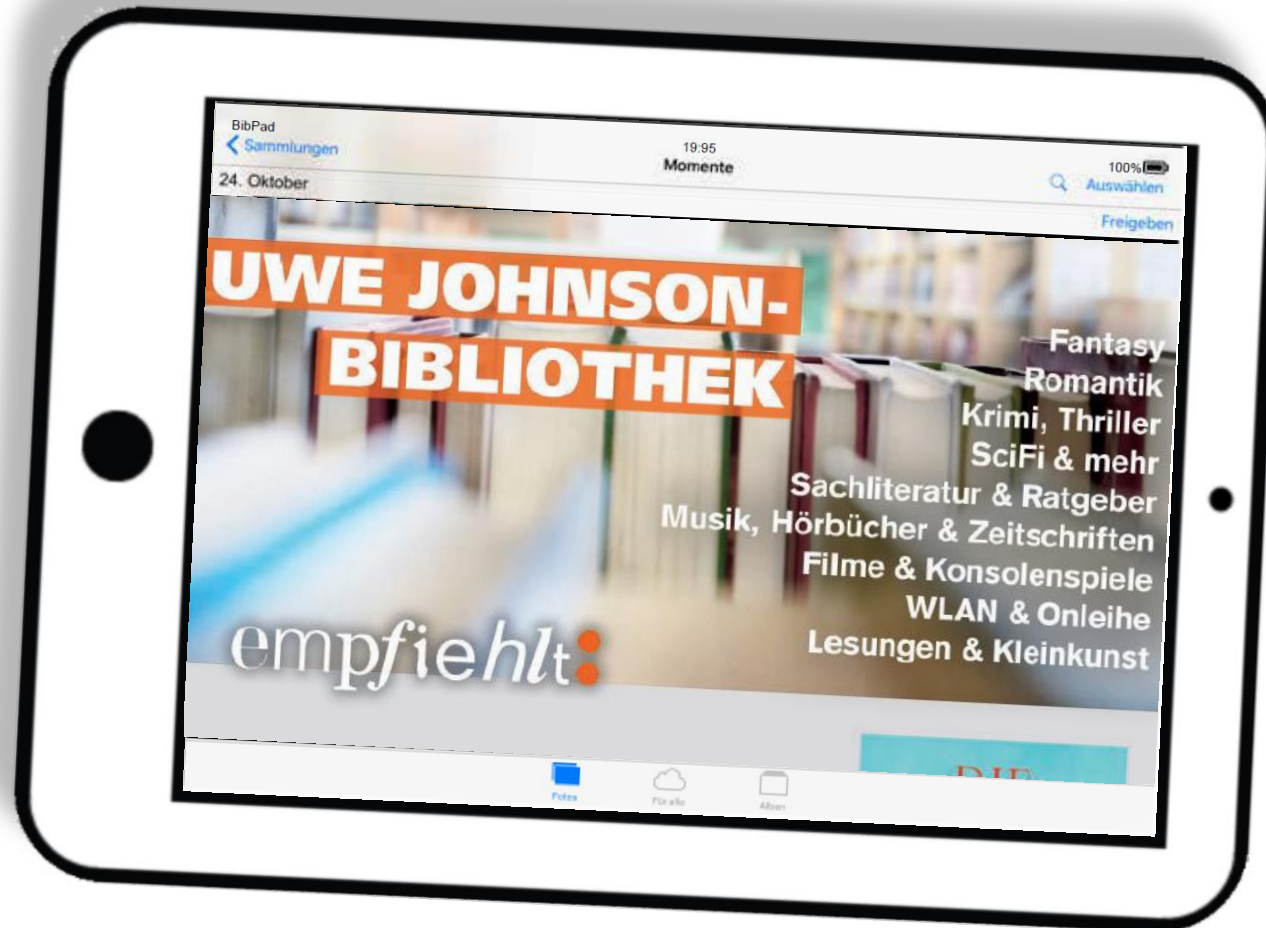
BibPad
Sammlungen
19:95
Momente
100%
24. Oktober
Auswählen
Freigeben

UWE JOHNSON-BIBLIOTHEK

Fantasy
Romantik
Krimi, Thriller
SciFi & mehr
Sachliteratur & Ratgeber
Musik, Hörbücher & Zeitschriften
Filme & Konsolenspiele
WLAN & Onleihe
Lesungen & Kleinkunst

empfiehlt:

DIE

Fotos
Für alle
Alben